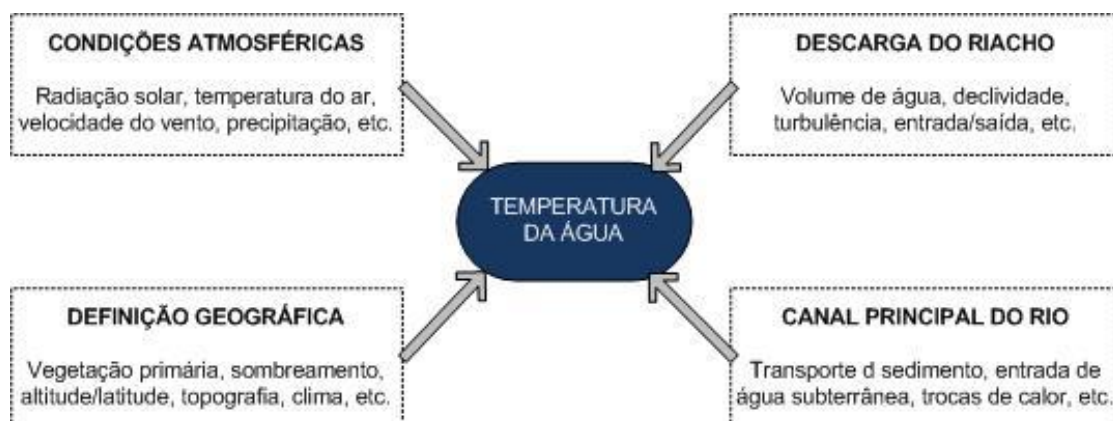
CONDIÇÕES ATMOSFÉRICAS

Radiação solar, temperatura do ar, velocidade do vento, precipitação, etc.

DESCARGA DO RIACHO

Volume de água, declividade, turbulência, entrada/saída, etc.

TEMPERATURA DA ÁGUA

DEFINIÇÃO GEOGRÁFICA

Vegetação primária, sombreamento, altitude/latitude, topografia, clima, etc.

CANAL PRINCIPAL DO RIO

Transporte d sedimento, entrada de água subterrânea, trocas de calor, etc.